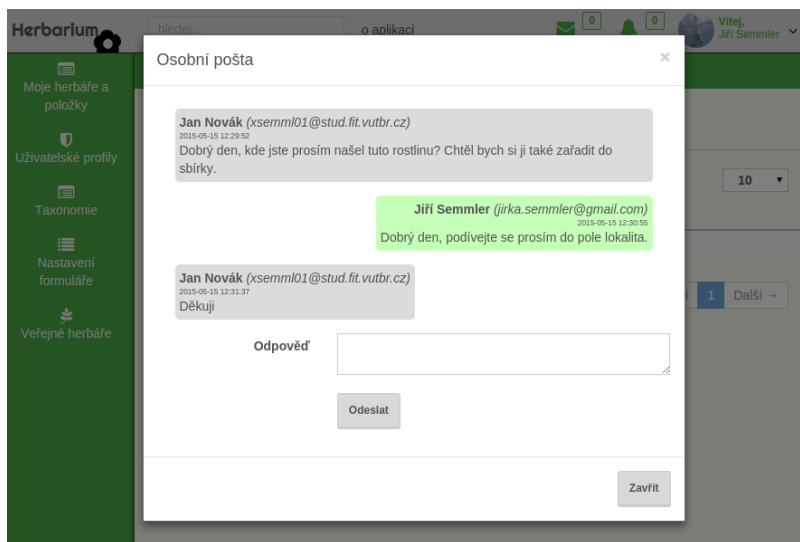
Herbarium

hledej...

o aplikaci

0

0

Vítej, Jiří Semmler

Moje herbáře a položky

Uživatelské profily

Taxonomie

Nastavení formuláře

Veřejné herbáře

10

1 Další →

Osobní pošta

×

Jan Novák (xsemml01@stud.fit.vutbr.cz)
2015-05-15 12:29:52
Dobrý den, kde jste prosím našel tuto rostlinu? Chtěl bych si ji také zařadit do sbírky.

Jiří Semmler (jirka.semmler@gmail.com)
2015-05-15 12:30:55
Dobrý den, podívejte se prosím do pole lokalita.

Jan Novák (xsemml01@stud.fit.vutbr.cz)
2015-05-15 12:31:37
Děkuji

Odpověď

Odeslat

Zavřít